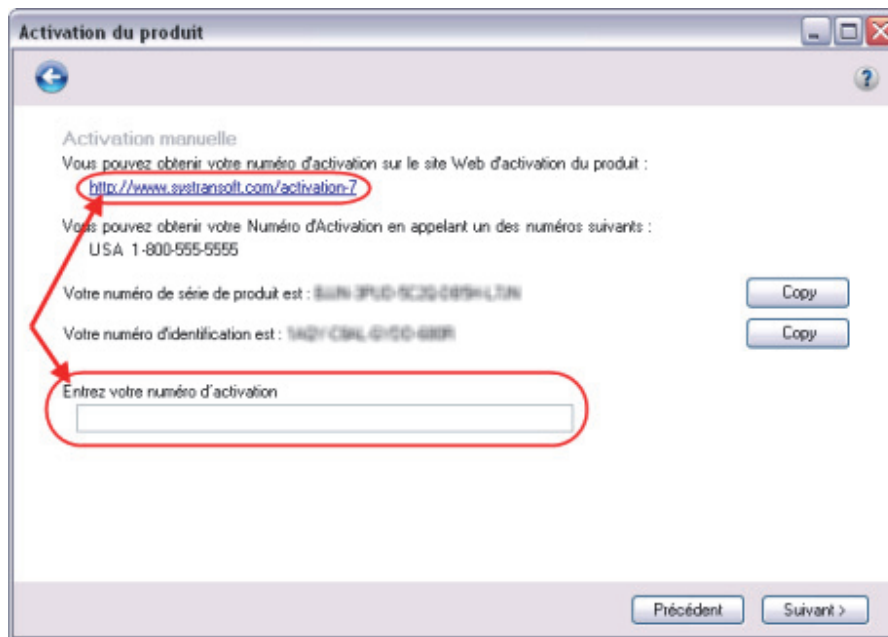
Activation du produit

?

Activation manuelle

Vous pouvez obtenir votre numéro d'activation sur le site Web d'activation du produit :

http://www.systransoft.com/activation-7

Vous pouvez obtenir votre Numéro d'Activation en appelant un des numéros suivants :

USA 1-800-555-5555

Votre numéro de série de produit est : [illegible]

Copy

Votre numéro d'identification est : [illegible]

Copy

Entrez votre numéro d'activation

Précédent

Suivant >